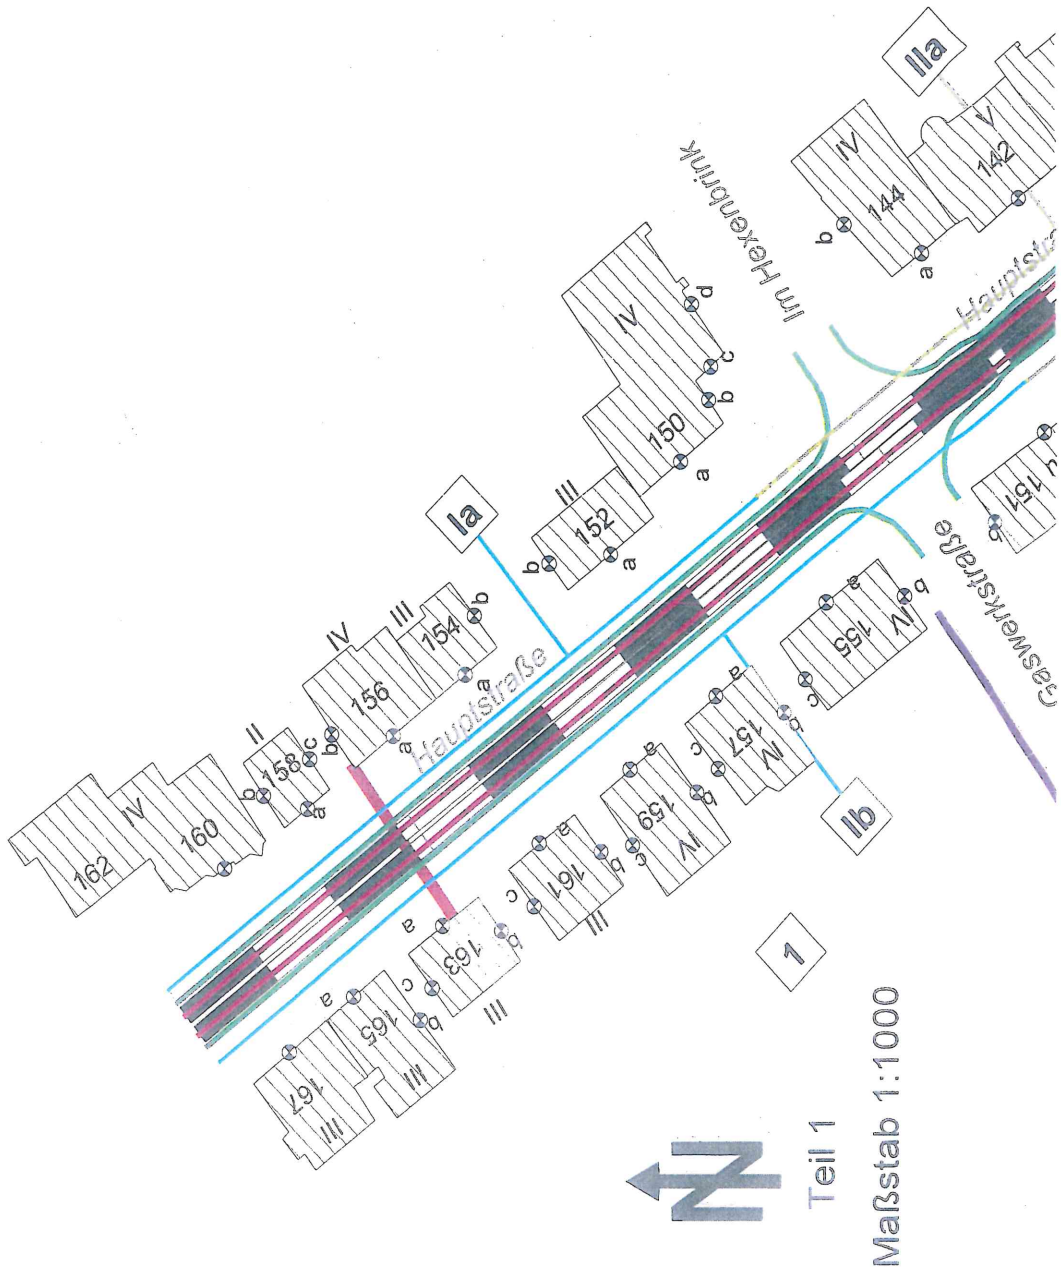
IIa
IV
144
b
a
V
142
Im Hexenbrink
Hauptstr
IV
d
c
b
150
a
III
152
b
a
Ia
IV
III
154
b
a
156
b
a
c
II
158
b
a
IV
160
162
Hauptstraße
Gaswerkstraße
151
b
IV
155
a
b
c
IV
157
a
c
b
Ib
IV
159
a
b
c
III
161
a
b
c
III
163
a
b
c
III
165
a
b
c
III
167
1
Teil 1
Maßstab 1:1000
N